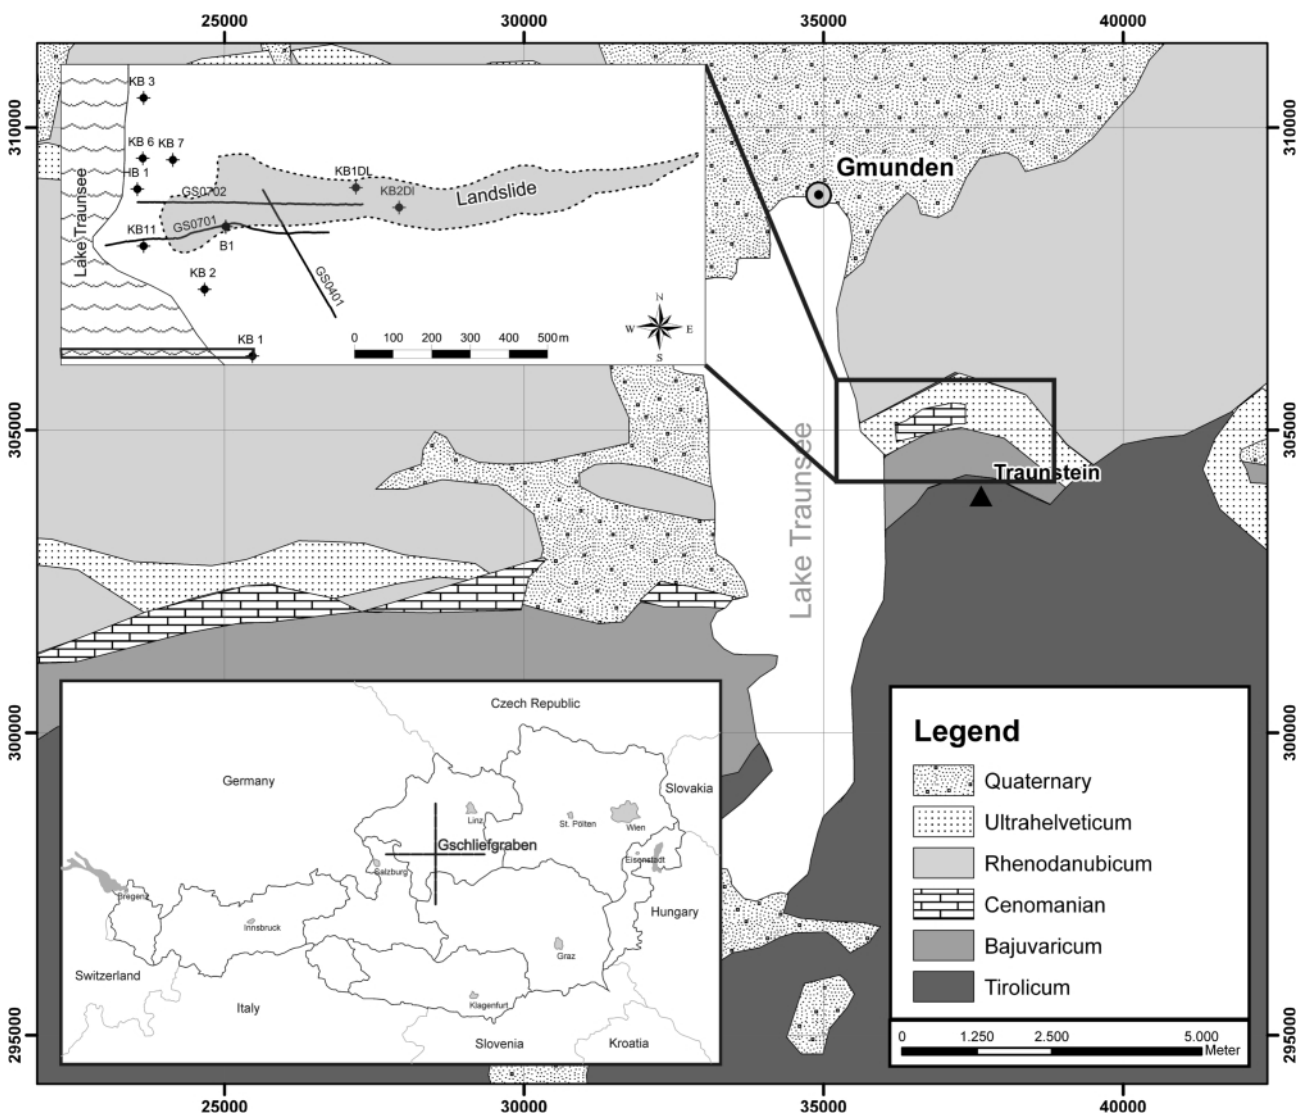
25000
30000
35000
40000

310000
305000
300000
295000

310000
305000
300000
295000

KB 3
KB 6
KB 7
IB 1
GS0702
KB1DL
KB2DI
Landslide
Lake Traunsee
KB11
GS0701
B1
GS0401
KB 2
KB 1
0 100 200 300 400 500 m
N
W E
S

Gmunden
Traunstein
Lake Traunsee

Czech Republic
Germany
Slovakia
Linz
St. Pölten
Wien
Gschliefgraben
Salzburg
Eisenstadt
Bregenz
Innsbruck
Hungary
Switzerland
Graz
Italy
Klagenfurt
Slovenia
Kroatia

Legend
Quaternary
Ultrahelveticum
Rhenodanubicum
Cenomanian
Bajuvaricum
Tirolicum
0 1.250 2.500 5.000
Meter

25000
30000
35000
40000